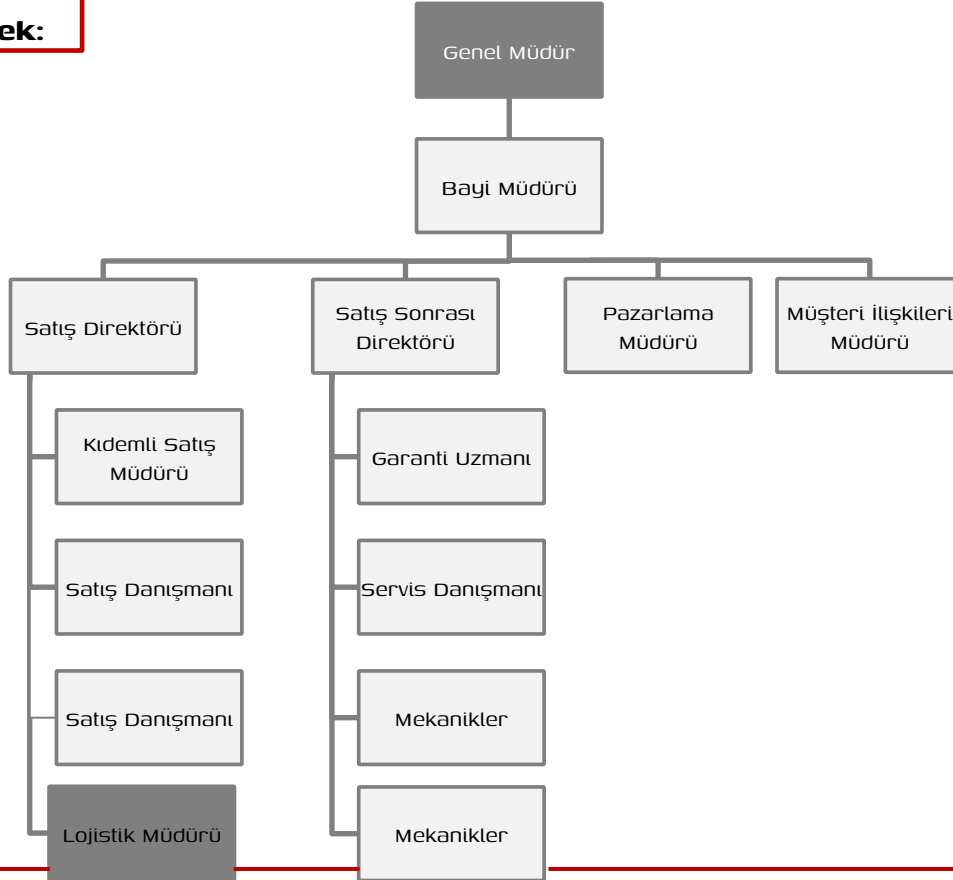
ek:

Genel Müdür

Bayi Müdürü

Satış Direktörü

Satış Sonrası Direktörü

Pazarlama Müdürü

Müşteri İlişkileri Müdürü

Kıdemli Satış Müdürü

Satış Danışmanı

Satış Danışmanı

Lojistik Müdürü

Garanti Uzmanı

Servis Danışmanı

Mekanikler

Mekanikler